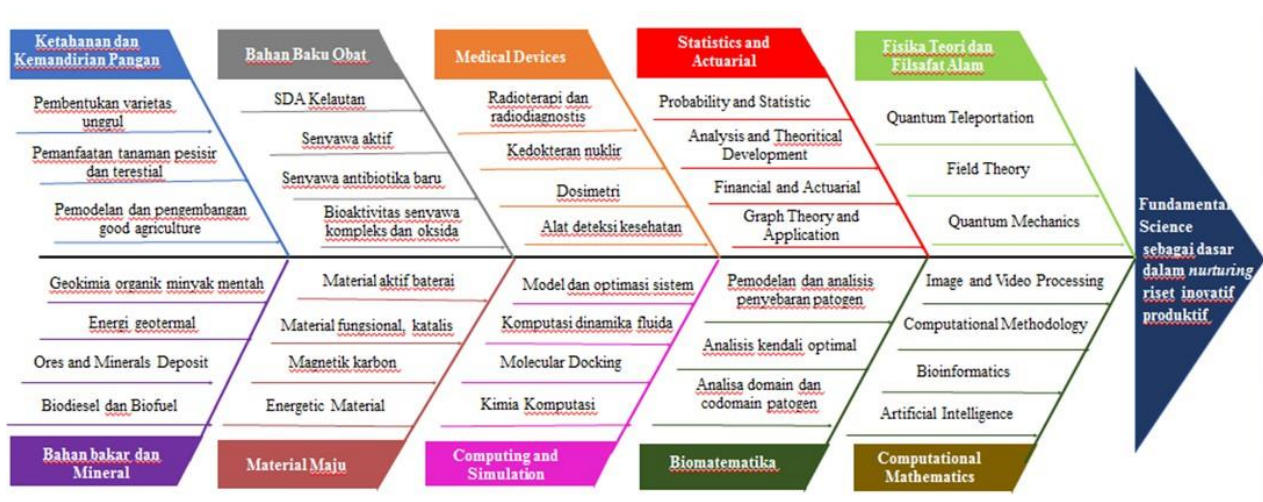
Ketahanan dan Kemandirian Pangan

Pembentukan varietas unggul

Pemanfaatan tanaman pesisir dan terestial

Pemodelan dan pengembangan good agriculture

Bahan Baku Obat

SDA Kelautan

Senyawa aktif

Senyawa antibiotika baru

Bioaktivitas senyawa kompleks dan oksida

Medical Devices

Radioterapi dan radiodiagnostis

Kedokteran nuklir

Dosimetri

Alat deteksi kesehatan

Statistics and Actuarial

Probability and Statistic

Analysis and Theoritical Development

Financial and Actuarial

Graph Theory and Application

Fisika Teori dan Filsafat Alam

Quantum Teleportation

Field Theory

Quantum Mechanics

Fundamental Science sebagai dasar dalam nurturing riset inovatif produktif

Geokimia organik minyak mentah

Energi geotermal

Ores and Minerals Deposit

Biodiesel dan Biofuel

Bahan bakar dan Mineral

Material aktif baterai

Material fungsional, katalis

Magnetik karbon

Energetic Material

Material Maju

Model dan optimasi sistem

Komputasi dinamika fluida

Molecular Docking

Kimia Komputasi

Computing and Simulation

Pemodelan dan analisis penyebaran patogen

Analisis kendali optimal

Analisa domain dan codomain patogen

Biomatematika

Image and Video Processing

Computational Methodology

Bioinformatics

Artificial Intelligence

Computational Mathematics